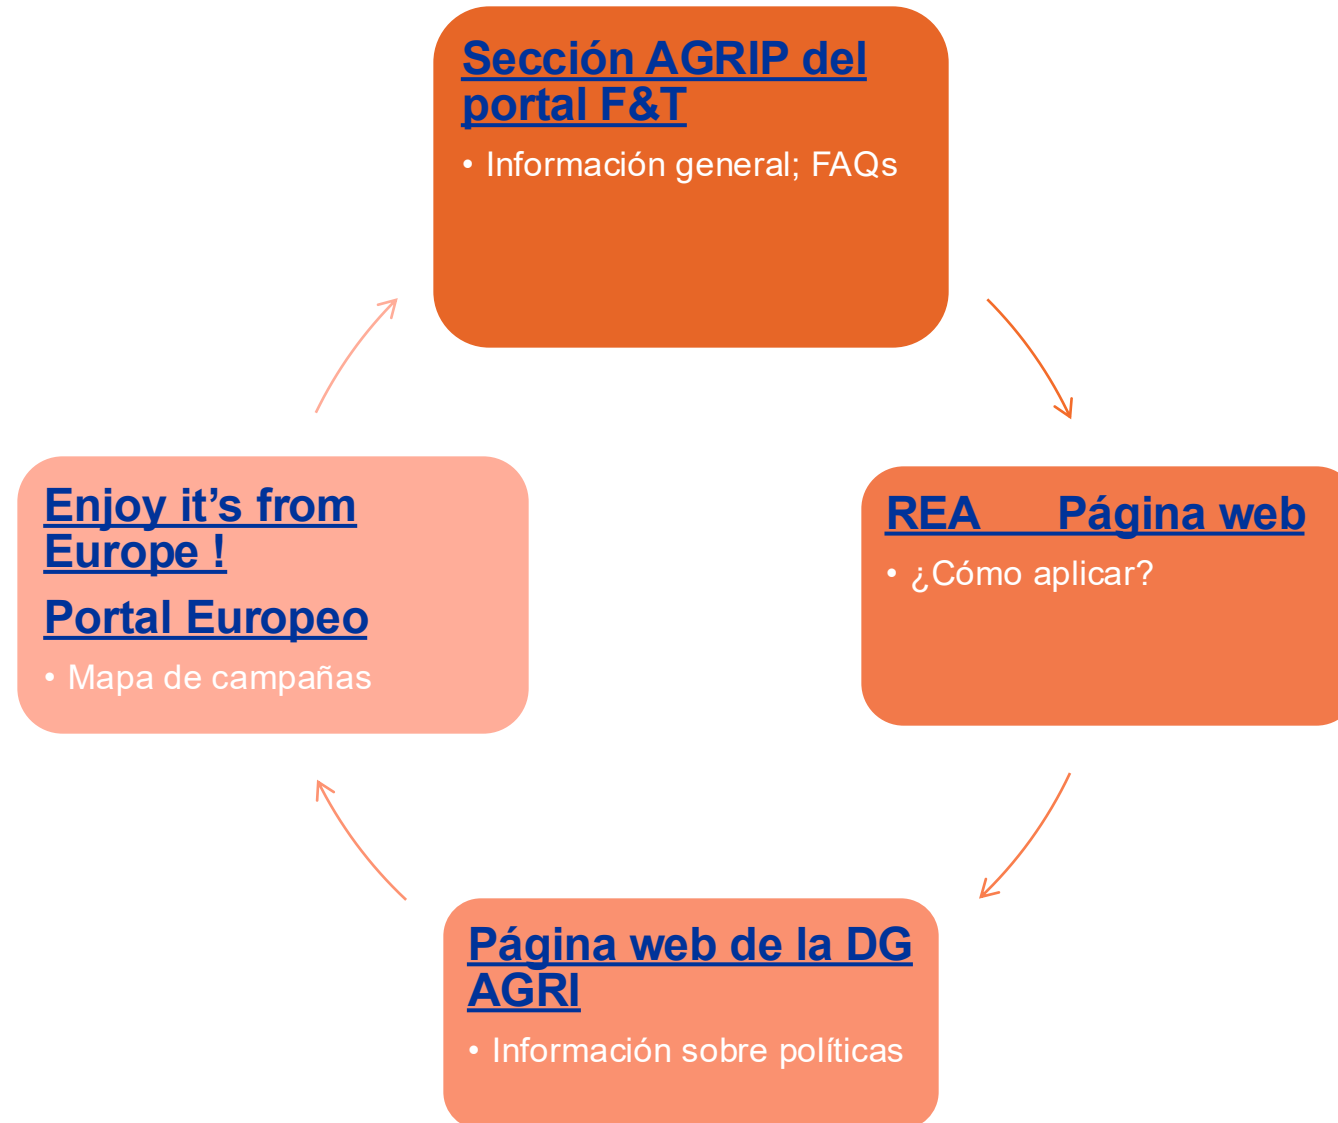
Sección AGRIP del portal F&T

• Información general; FAQs

REA Página web

• ¿Cómo aplicar?

Página web de la DG AGRI

• Información sobre políticas

Enjoy it’s from Europe !

Portal Europeo

• Mapa de campañas